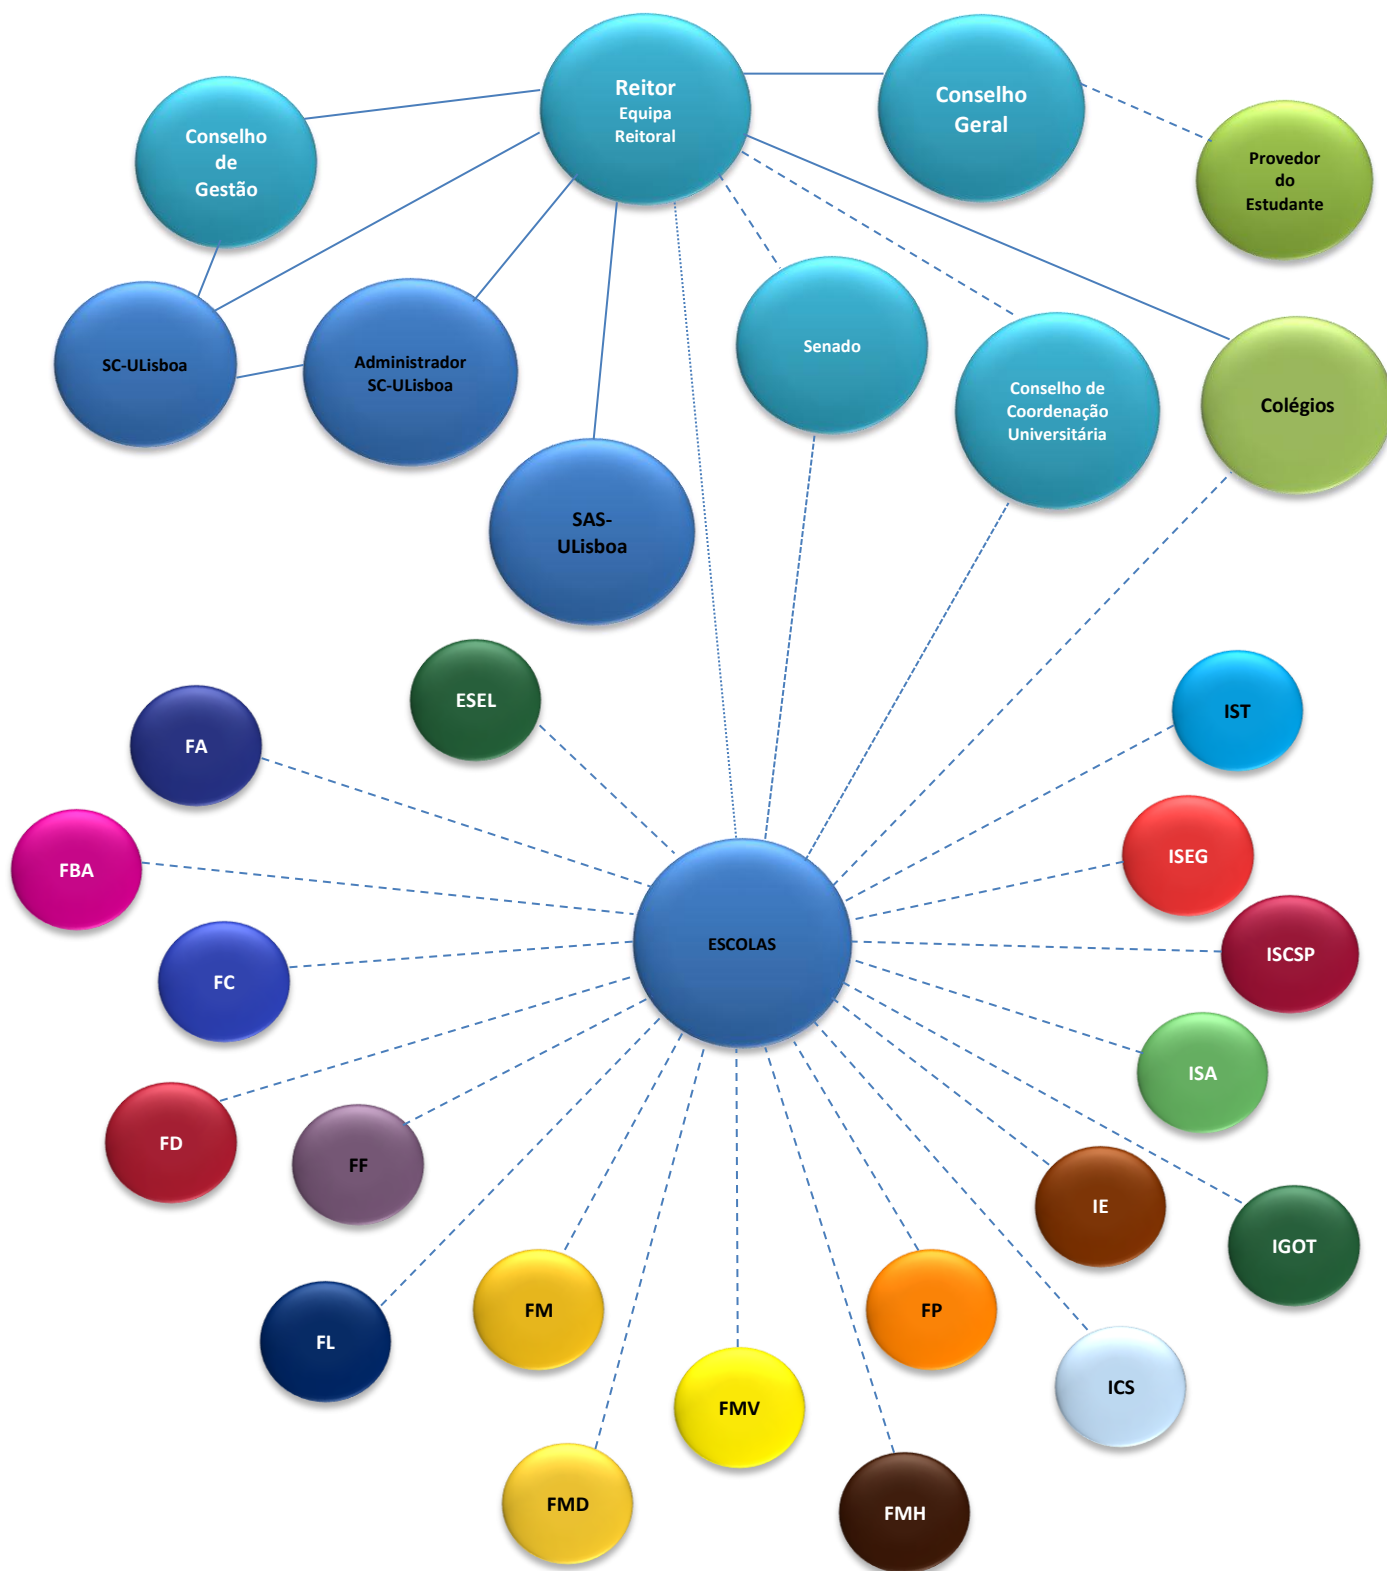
Reitor
Equipa
Reitoral

Conselho
Geral

Provedor
do
Estudante

Conselho
de
Gestão

SC-ULisboa

Administrador
SC-ULisboa

Senado

Conselho de
Coordenação
Universitária

Colégios

SAS-
ULisboa

ESEL

FA

IST

FBA

ISEG

ESCOLAS

FC

ISCSP

ISA

FD

FF

IE

IGOT

FL

FM

FP

ICS

FMV

FMD

FMH